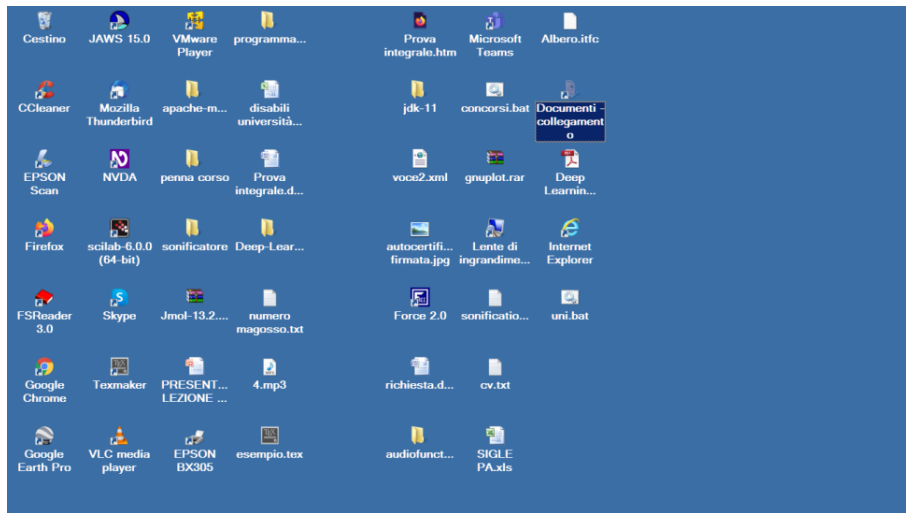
Cestino
JAWS 15.0
VMware Player
programma...
Prova integrale.htm
Microsoft Teams
Albero.itfc

CCleaner
Mozilla Thunderbird
apache-m...
disabili università...
jdk-11
concorsi.bat
Documenti - collegamento

EPSON Scan
NVDA
penna corso
Prova integrale.d...
voce2.xml
gnuplot.rar
Deep Learnin...

Firefox
scilab-6.0.0 (64-bit)
sonificatore
Deep-Lear...
autocertifi... firmata.jpg
Lente di ingrandime...
Internet Explorer

FSReader 3.0
Skype
Jmol-13.2....
numero magosso.txt
Force 2.0
sonificatio...
uni.bat

Google Chrome
Texmaker
PRESENT... LEZIONE ...
4.mp3
richiesta.d...
cv.txt

Google Earth Pro
VLC media player
EPSON BX305
esempio.tex
audiofunct...
SIGLE PA.xls